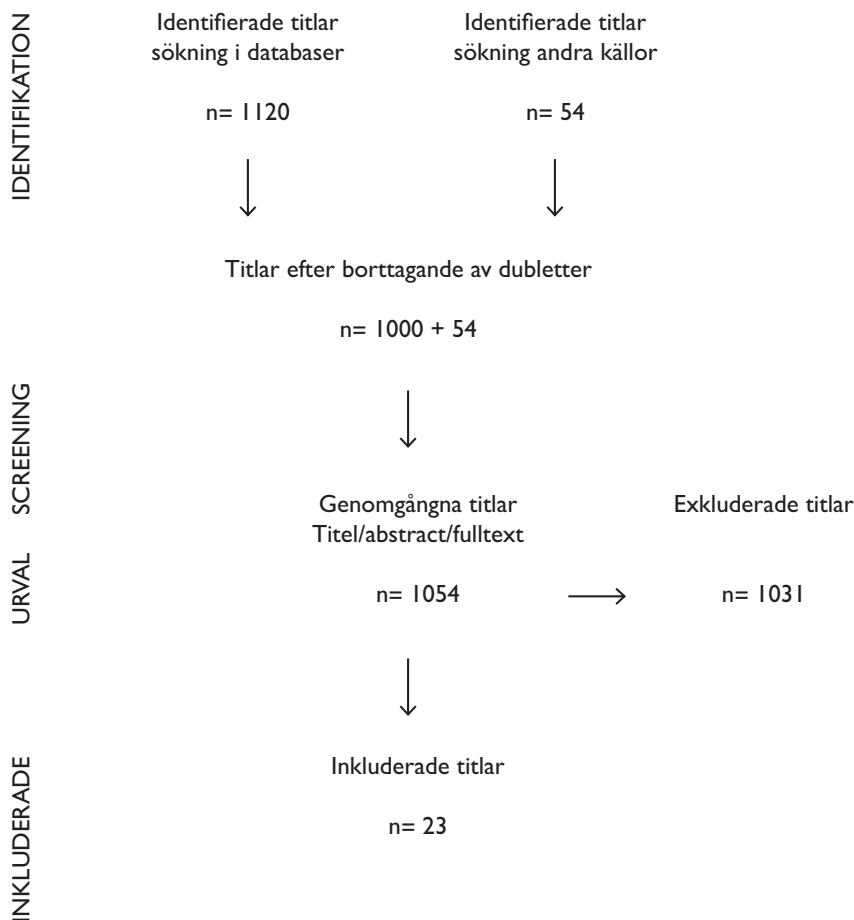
IDENTIFIKATION

Identifierade titlar sökning i databaser

n= 1120

Identifierade titlar sökning andra källor

n= 54

Titlar efter borttagande av dubletter

n= 1000 + 54

SCREENING

URVAL

Genomgångna titlar Titel/abstract/fulltext

n= 1054

Exkluderade titlar

n= 1031

INKLUDERADE

Inkluderade titlar

n= 23